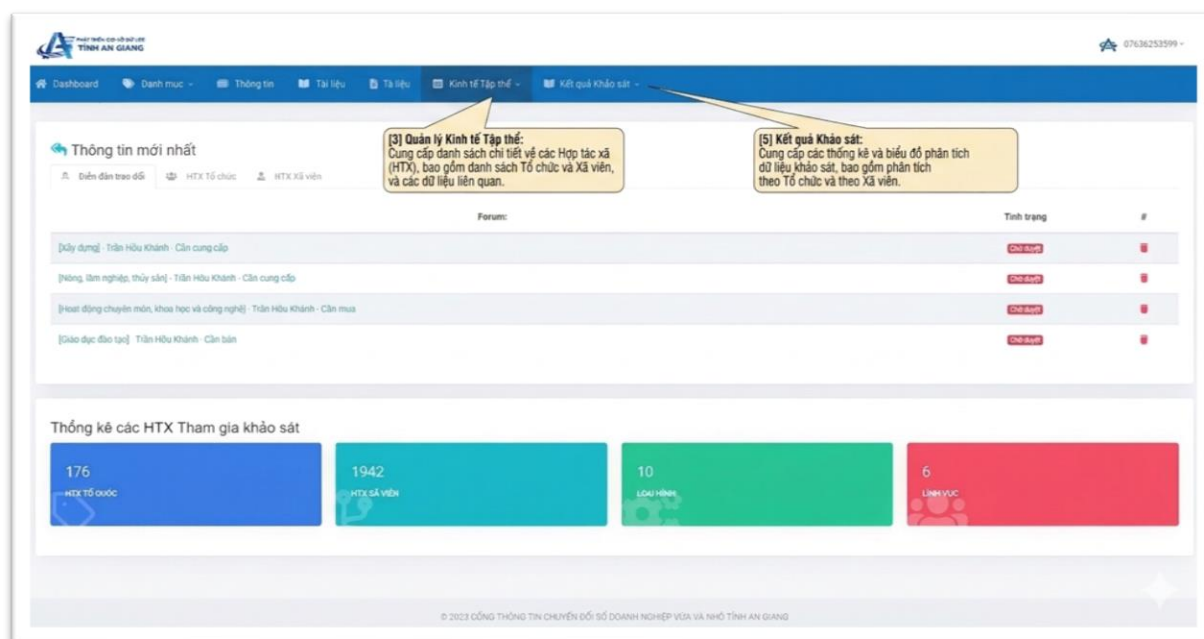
PHÁT TRIỂN CƠ SỞ DỮ LIỆU
TỈNH AN GIANG

07636253599

Dashboard
Danh mục
Thông tin
Tài liệu
Tà liệu
Kinh tế Tập thể
Kết quả Khảo sát

[3] Quản lý Kinh tế Tập thể:
Cung cấp danh sách chi tiết về các Hợp tác xã (HTX), bao gồm danh sách Tổ chức và Xã viên, và các dữ liệu liên quan.

[5] Kết quả Khảo sát:
Cung cấp các thống kê và biểu đồ phân tích dữ liệu khảo sát, bao gồm phân tích theo Tổ chức và theo Xã viên.

Thông tin mới nhất

Diễn đàn trao đổi
HTX Tổ chức
HTX Xã viên

| Forum: | Tình trạng | # |
|---|---|---|
| [Xây dựng] - Trần Hữu Khánh - Cần cung cấp | Chờ duyệt | |
| [Nông, lâm nghiệp, thủy sản] - Trần Hữu Khánh - Cần cung cấp | Chờ duyệt | |
| [Hoạt động chuyên môn, khoa học và công nghệ] - Trần Hữu Khánh - Cần mua | Chờ duyệt | |
| [Giáo dục đào tạo] - Trần Hữu Khánh - Cần bán | Chờ duyệt | |

Thống kê các HTX Tham gia khảo sát

176
HTX TỔ CHỨC

1942
HTX XÃ VIÊN

10
LOẠI HÌNH

6
LĨNH VỰC

© 2023 CỔNG THÔNG TIN CHUYỂN ĐỔI SỐ DOANH NGHIỆP VỪA VÀ NHỎ TỈNH AN GIANG